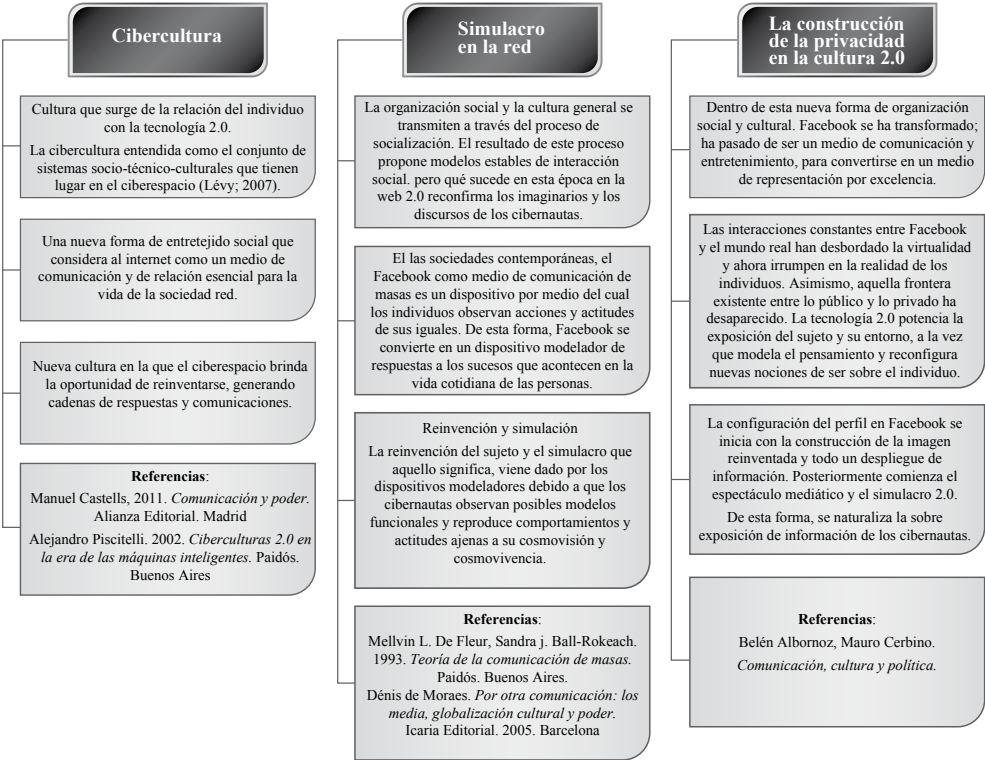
Cibercultura

Cultura que surge de la relación del individuo con la tecnología 2.0.

La cibercultura entendida como el conjunto de sistemas socio-técnico-culturales que tienen lugar en el ciberespacio (Lévy; 2007).

Una nueva forma de entretejido social que considera al internet como un medio de comunicación y de relación esencial para la vida de la sociedad red.

Nueva cultura en la que el ciberespacio brinda la oportunidad de reinventarse, generando cadenas de respuestas y comunicaciones.

Referencias:

Manuel Castells, 2011. *Comunicación y poder*. Alianza Editorial. Madrid

Alejandro Piscitelli. 2002. *Ciberculturas 2.0 en la era de las máquinas inteligentes*. Paidós. Buenos Aires

Simulacro en la red

La organización social y la cultura general se transmiten a través del proceso de socialización. El resultado de este proceso propone modelos estables de interacción social. pero qué sucede en esta época en la web 2.0 reconfirma los imaginarios y los discursos de los cibernautas.

El las sociedades contemporáneas, el Facebook como medio de comunicación de masas es un dispositivo por medio del cual los individuos observan acciones y actitudes de sus iguales. De esta forma, Facebook se convierte en un dispositivo modelador de respuestas a los sucesos que acontecen en la vida cotidiana de las personas.

Reinvención y simulación

La reinvención del sujeto y el simulacro que aquello significa, viene dado por los dispositivos modeladores debido a que los cibernautas observan posibles modelos funcionales y reproduce comportamientos y actitudes ajenas a su cosmovisión y cosmovivencia.

Referencias:

Mellvin L. De Fleur, Sandra j. Ball-Rokeach. 1993. *Teoría de la comunicación de masas.* Paidós. Buenos Aires.

Dénis de Moraes. *Por otra comunicación: los media, globalización cultural y poder*. Icaria Editorial. 2005. Barcelona

La construcción de la privacidad en la cultura 2.0

Dentro de esta nueva forma de organización social y cultural. Facebook se ha transformado; ha pasado de ser un medio de comunicación y entretenimiento, para convertirse en un medio de representación por excelencia.

Las interacciones constantes entre Facebook y el mundo real han desbordado la virtualidad y ahora irrumpen en la realidad de los individuos. Asimismo, aquella frontera existente entre lo público y lo privado ha desaparecido. La tecnología 2.0 potencia la exposición del sujeto y su entorno, a la vez que modela el pensamiento y reconfigura nuevas nociones de ser sobre el individuo.

La configuración del perfil en Facebook se inicia con la construcción de la imagen reinventada y todo un despliegue de información. Posteriormente comienza el espectáculo mediático y el simulacro 2.0.

De esta forma, se naturaliza la sobre exposición de información de los cibernautas.

Referencias:

Belén Albornoz, Mauro Cerbino.

*Comunicación, cultura y política.*